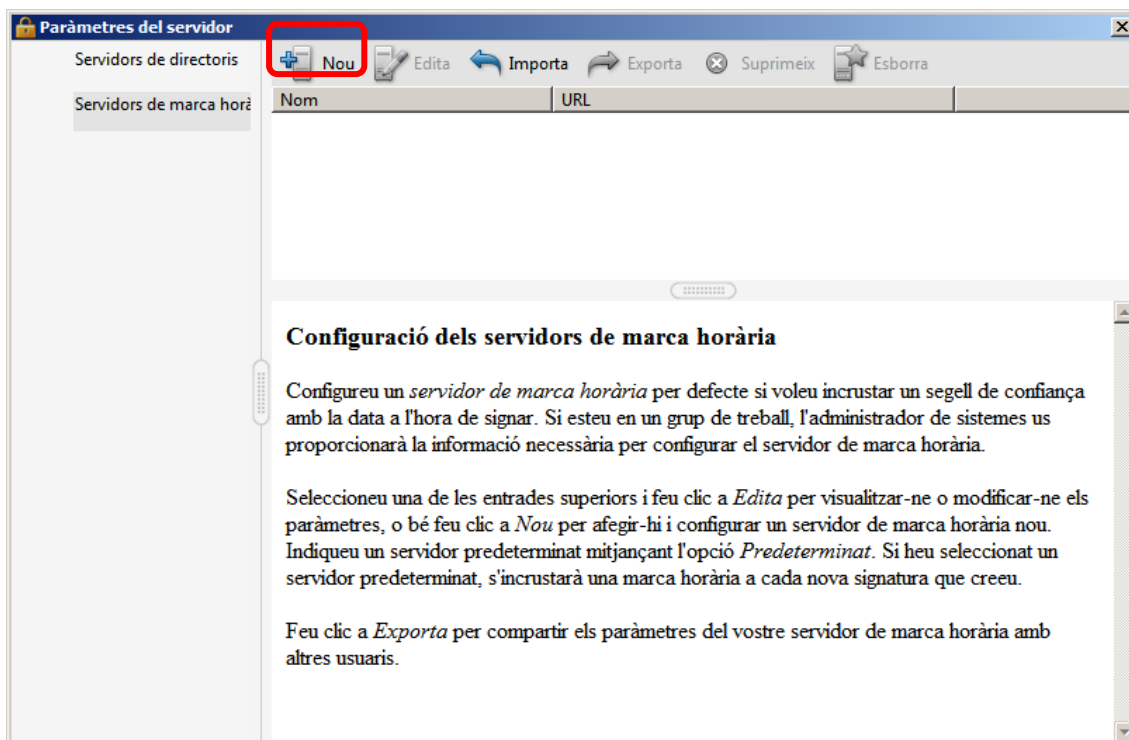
Paràmetres del servidor

Servidors de directoris

Servidors de marca horà

Nou Edita Importa Exporta Suprimeix Esborra

| Nom | URL |
|---|---|

Configuració dels servidors de marca horària

Configureu un *servidor de marca horària* per defecte si voleu incrustar un segell de confiança amb la data a l'hora de signar. Si esteu en un grup de treball, l'administrador de sistemes us proporcionarà la informació necessària per configurar el servidor de marca horària.

Seleccioneu una de les entrades superiors i feu clic a *Edita* per visualitzar-ne o modificar-ne els paràmetres, o bé feu clic a *Nou* per afegir-hi i configurar un servidor de marca horària nou. Indiqueu un servidor predeterminat mitjançant l'opció *Predeterminat*. Si heu seleccionat un servidor predeterminat, s'incrustarà una marca horària a cada nova signatura que creeu.

Feu clic a *Exporta* per compartir els paràmetres del vostre servidor de marca horària amb altres usuaris.